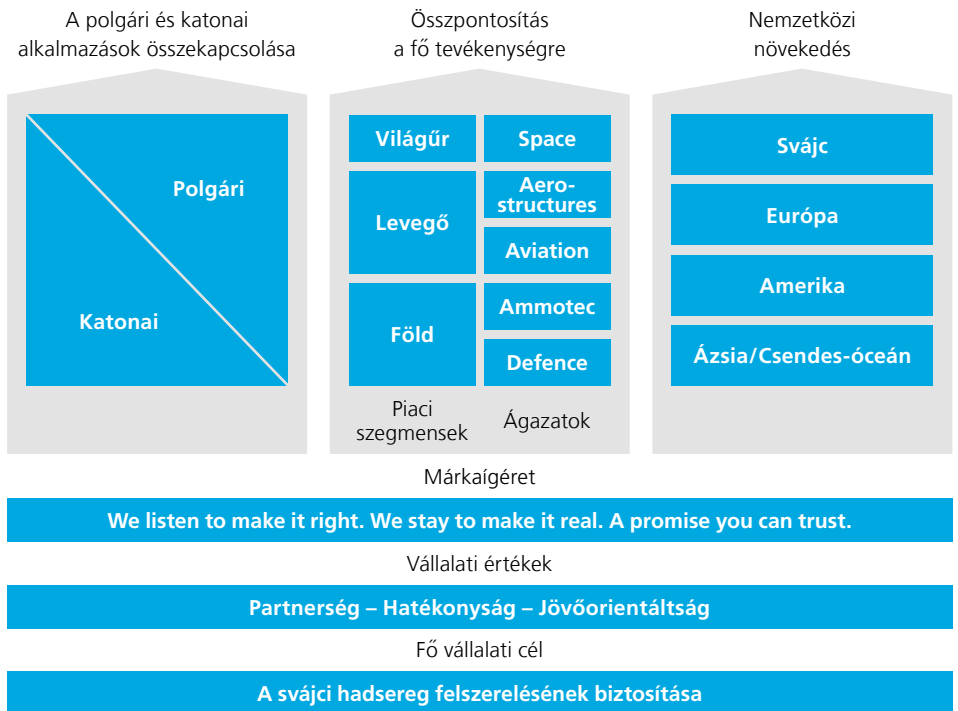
A polgári és katonai alkalmazások összekapcsolása

Polgári

Katonai

Összpontosítás a fő tevékenységre

Világűr

Space

Levegő

Aerostructures

Aviation

Föld

Ammotec

Defence

Piaci szegmensek

Ágazatok

Nemzetközi növekedés

Svájc

Európa

Amerika

Ázsia/Csendes-óceán

Márkaígéret

We listen to make it right. We stay to make it real. A promise you can trust.

Vállalati értékek

Partnerség – Hatékonyság – Jövőorientáltság

Fő vállalati cél

A svájci hadsereg felszerelésének biztosítása